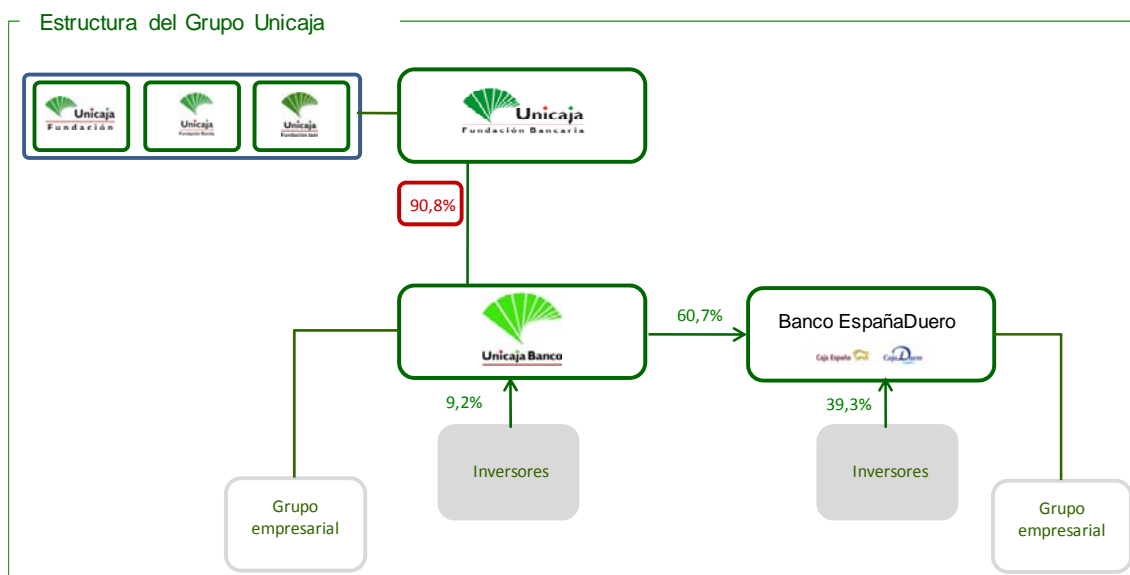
Estructura del Grupo Unicaja

Unicaja Fundación

Unicaja Fundación Ronda

Unicaja Fundación Jaén

Unicaja Fundación Bancaria

90,8%

Unicaja Banco

60,7%

Banco EspañaDuero

Caja España Caja Duero

9,2%

39,3%

Inversores

Inversores

Grupo empresarial

Grupo empresarial